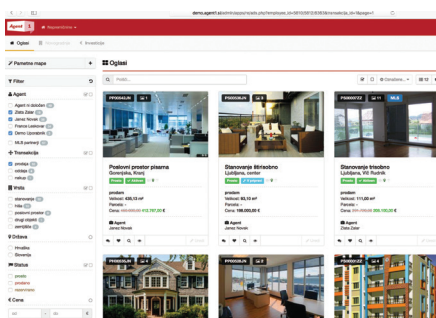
demo.agent1.si/admin/apps/re/ads/templates_id=5810?id=5810&Idmwatchp_id=1&page=1

Agent 1

Oglasi

Pametne mape

Filter

Agent

Agent ni določen
Zlata Zlatar
Janez Novak
Franca Leskovar
Demo Uporabnik
MLS partnerji

Transakcija

prodaja
oddaja
nakup

Vrsta

stanovanje
hiša
poslovni prostor
drugi objekti
zemljišče

Država

Hrvaška
Slovenija

Status

prosto
prodano
rezervirano

Cena

od
do

Oglasi

Poišči...

Označeno...

PP00054LJN

Poslovni prostor pisarna
Gorenjska, Kranj

prodam
Velikost: 436,13 m²
Parcela: –
Cena: 450.000,00 412.797,00 €

Agent
Janez Novak

ST00038LJN

Stanovanje štirisobno
Ljubljana, center

prodam
Velikost: 92,13 m²
Parcela: –
Cena: 198.000,00 €

Agent
Janez Novak

PS00005TZZ
MLS

Stanovanje trisobno
Ljubljana, Vič Rudnik

prodam
Velikost: 111,00 m²
Parcela: –
Cena: 289.000,00 196.000,00 €

Agent
Zlata Zlatar

HI00038LJN